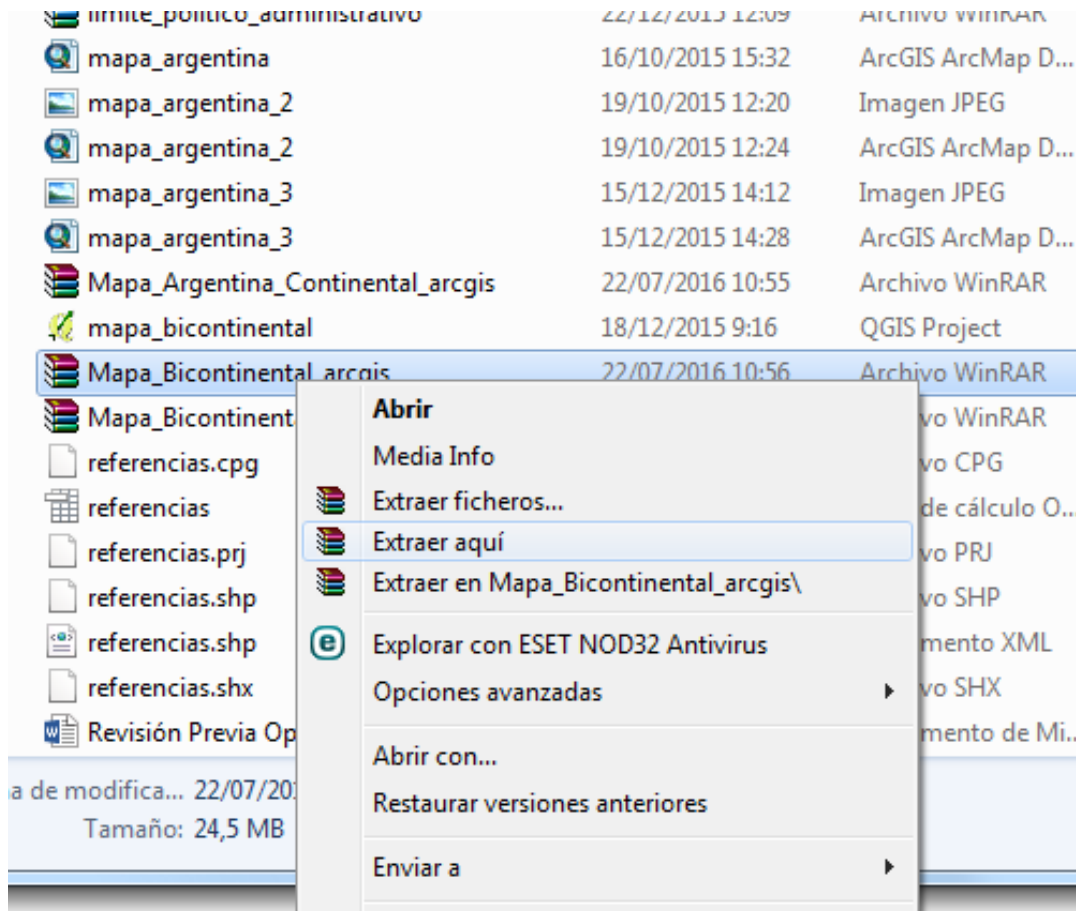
limite_politico_administrativo 22/12/2015 12:09 Archivo WinRAR
mapa_argentina 16/10/2015 15:32 ArcGIS ArcMap D...
mapa_argentina_2 19/10/2015 12:20 Imagen JPEG
mapa_argentina_2 19/10/2015 12:24 ArcGIS ArcMap D...
mapa_argentina_3 15/12/2015 14:12 Imagen JPEG
mapa_argentina_3 15/12/2015 14:28 ArcGIS ArcMap D...
Mapa_Argentina_Continental_arcgis 22/07/2016 10:55 Archivo WinRAR
mapa_bicontinental 18/12/2015 9:16 QGIS Project
Mapa_Bicontinental_arcgis 22/07/2016 10:56 Archivo WinRAR
Mapa_Bicontinent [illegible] vo WinRAR
referencias.cpg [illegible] vo CPG
referencias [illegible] de cálculo O...
referencias.prj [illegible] vo PRJ
referencias.shp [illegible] vo SHP
referencias.shp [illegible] mento XML
referencias.shx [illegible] vo SHX
Revisión Previa Op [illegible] mento de Mi...

a de modifica... 22/07/20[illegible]
Tamaño: 24,5 MB

Abrir
Media Info
Extraer ficheros...
Extraer aquí
Extraer en Mapa_Bicontinental_arcgis\
Explorar con ESET NOD32 Antivirus
Opciones avanzadas
Abrir con...
Restaurar versiones anteriores
Enviar a